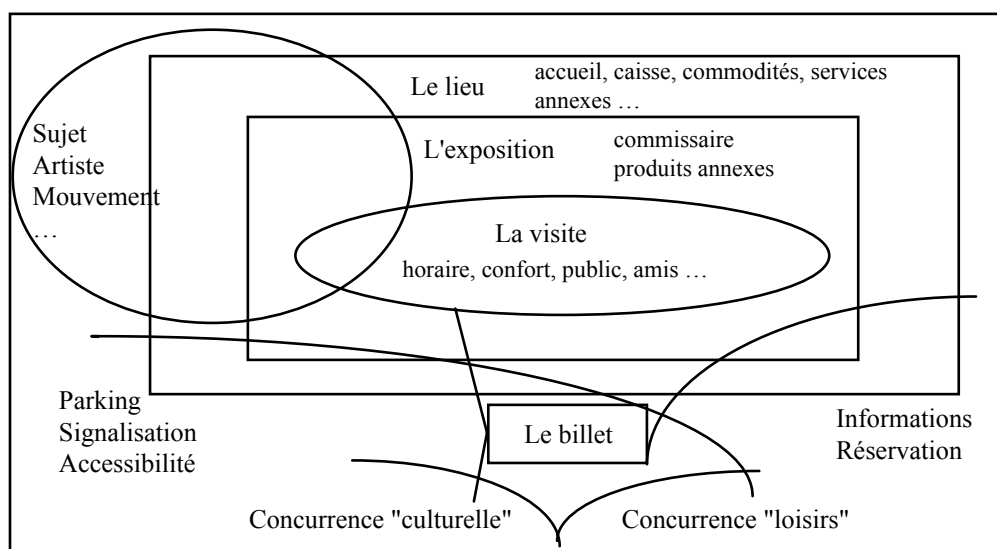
Le lieu

accueil, caisse, commodités, services annexes …

Sujet
Artiste
Mouvement
…

L'exposition

commissaire
produits annexes

La visite
horaire, confort, public, amis …

Parking
Signalisation
Accessibilité

Le billet

Informations
Réservation

Concurrence "culturelle"

Concurrence "loisirs"